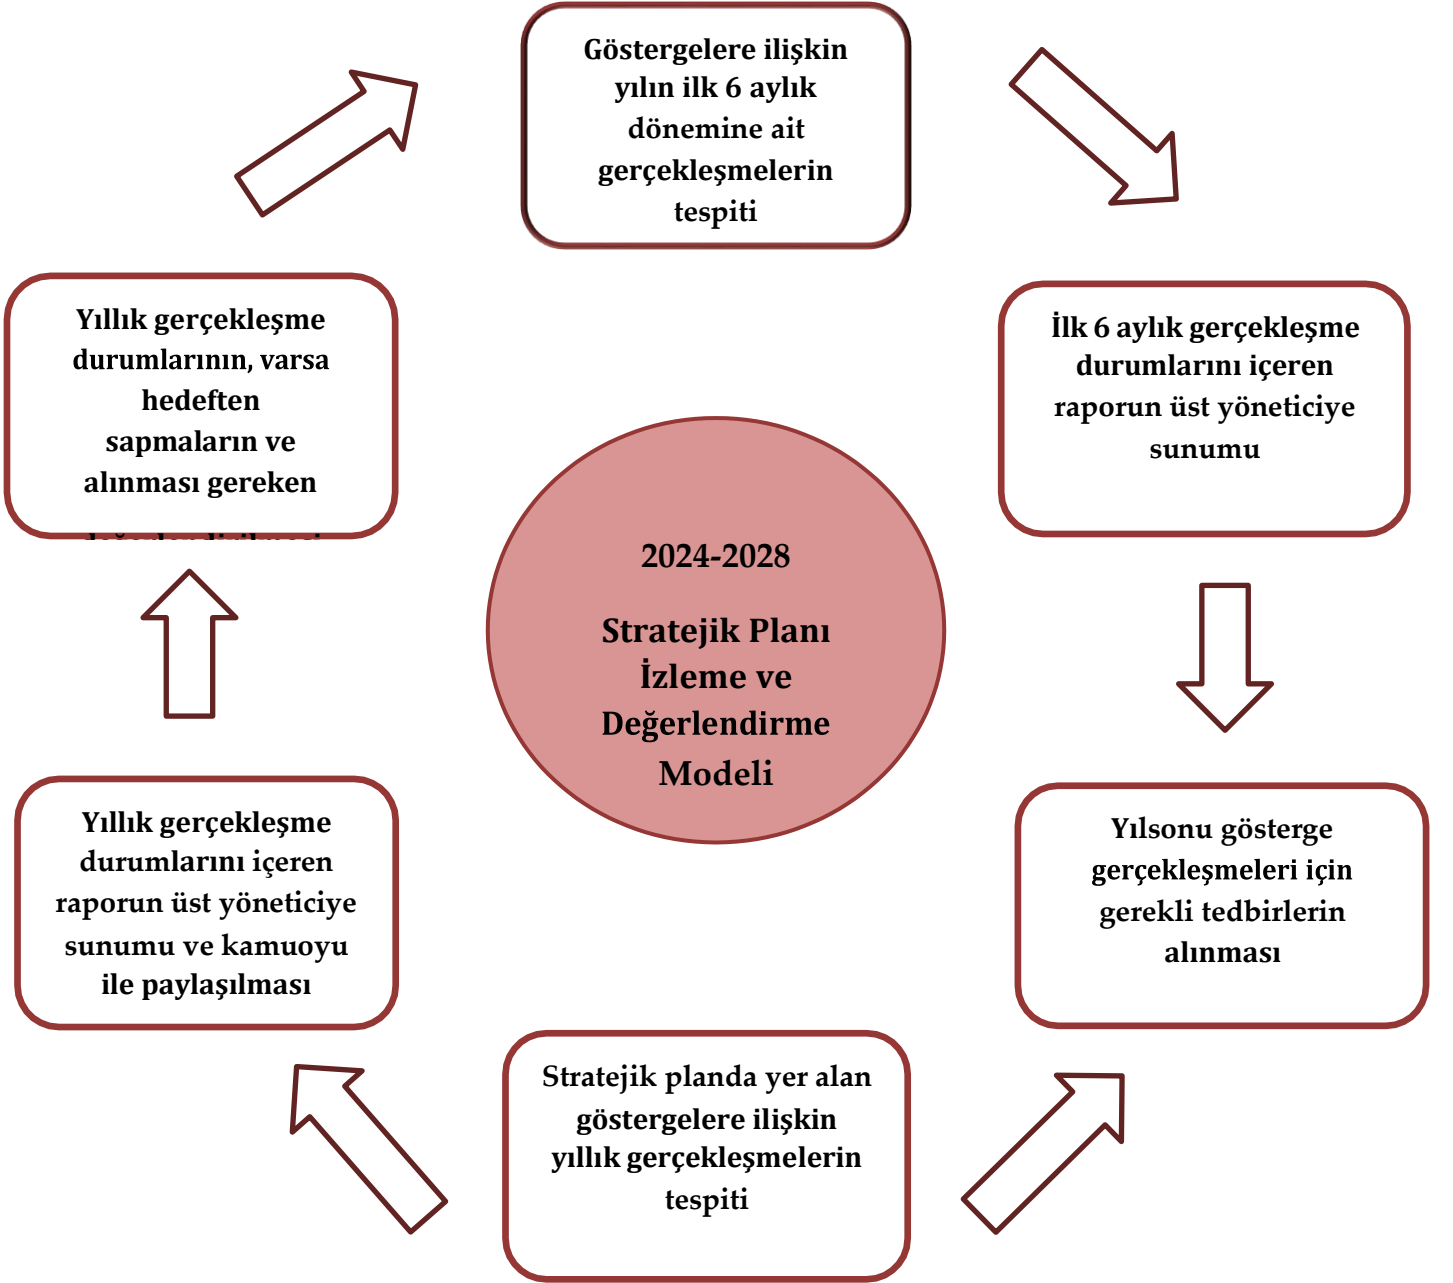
Göstergelere ilişkin yılın ilk 6 aylık dönemine ait gerçekleşmelerin tespiti

İlk 6 aylık gerçekleşme durumlarını içeren raporun üst yöneticiye sunumu

Yılsonu gösterge gerçekleşmeleri için gerekli tedbirlerin alınması

Stratejik planda yer alan göstergelere ilişkin yıllık gerçekleşmelerin tespiti

Yıllık gerçekleşme durumlarını içeren raporun üst yöneticiye sunumu ve kamuoyu ile paylaşılması

Yıllık gerçekleşme durumlarının, varsa hedeften sapmaların ve alınması gereken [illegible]

2024-2028

Stratejik Planı İzleme ve Değerlendirme Modeli